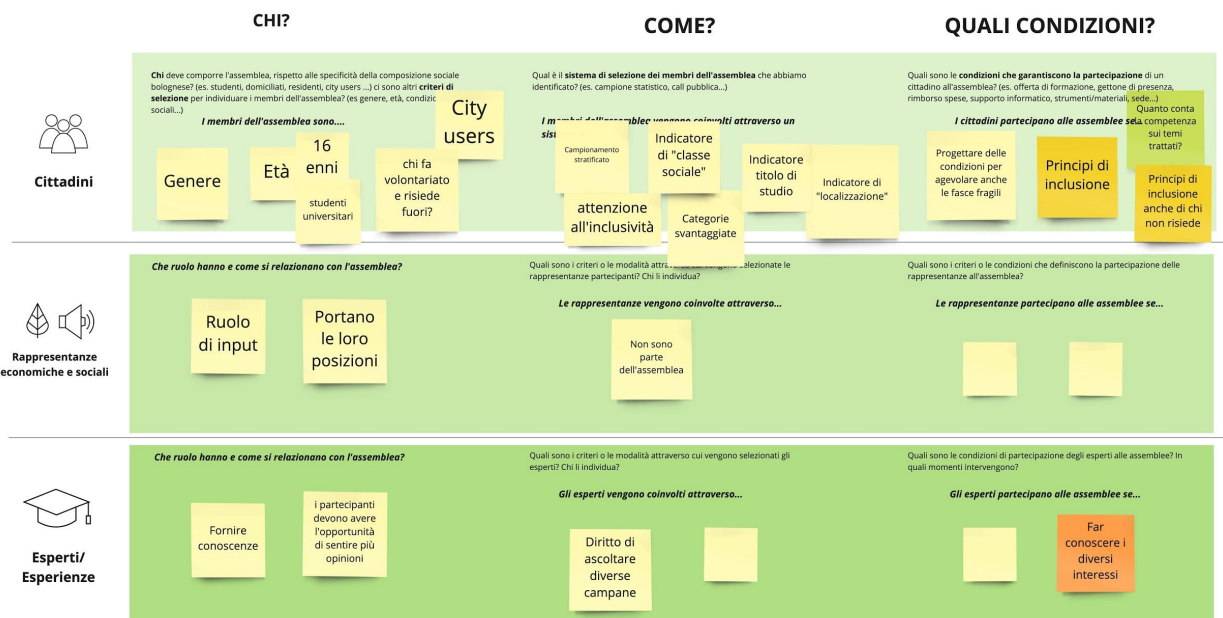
CHI?

COME?

QUALI CONDIZIONI?

Cittadini

Chi deve comporre l'assemblea, rispetto alle specificità della composizione sociale bolognese? (es. studenti, domiciliati, residenti, city users ...) ci sono altri criteri di selezione per individuare i membri dell'assemblea? (es genere, età, condizioni sociali...)

I membri dell'assemblea sono....

Genere

Età

16 enni

studenti universitari

chi fa volontariato e risiede fuori?

City users

Qual è il sistema di selezione dei membri dell'assemblea che abbiamo identificato? (es. campione statistico, call pubblica...)

I membri dell'assemblea vengono coinvolti attraverso un sis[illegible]

Campionamento stratificato

Indicatore di "classe sociale"

Indicatore titolo di studio

Indicatore di "localizzazione"

attenzione all'inclusività

Categorie svantaggiate

Quali sono le condizioni che garantiscono la partecipazione di un cittadino all'assemblea? (es. offerta di formazione, gettone di presenza, rimborso spese, supporto informatico, strumenti/materiali, sede...)

I cittadini partecipano alle assemblee se...

Progettare delle condizioni per agevolare anche le fasce fragili

Principi di inclusione

Quanto conta la competenza sui temi trattati?

Principi di inclusione anche di chi non risiede

Rappresentanze economiche e sociali

Che ruolo hanno e come si relazionano con l'assemblea?

Ruolo di input

Portano le loro posizioni

Quali sono i criteri o le modalità attra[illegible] selezionate le rappresentanze partecipanti? Chi li individua?

Le rappresentanze vengono coinvolte attraverso...

Non sono parte dell'assemblea

Quali sono i criteri o le condizioni che definiscono la partecipazione delle rappresentanze all'assemblea?

Le rappresentanze partecipano alle assemblee se...

Esperti/ Esperienze

Che ruolo hanno e come si relazionano con l'assemblea?

Fornire conoscenze

i partecipanti devono avere l'opportunità di sentire più opinioni

Quali sono i criteri o le modalità attraverso cui vengono selezionati gli esperti? Chi li individua?

Gli esperti vengono coinvolti attraverso...

Diritto di ascoltare diverse campane

Quali sono le condizioni di partecipazione degli esperti alle assemblee? In quali momenti intervengono?

Gli esperti partecipano alle assemblee se...

Far conoscere i diversi interessi